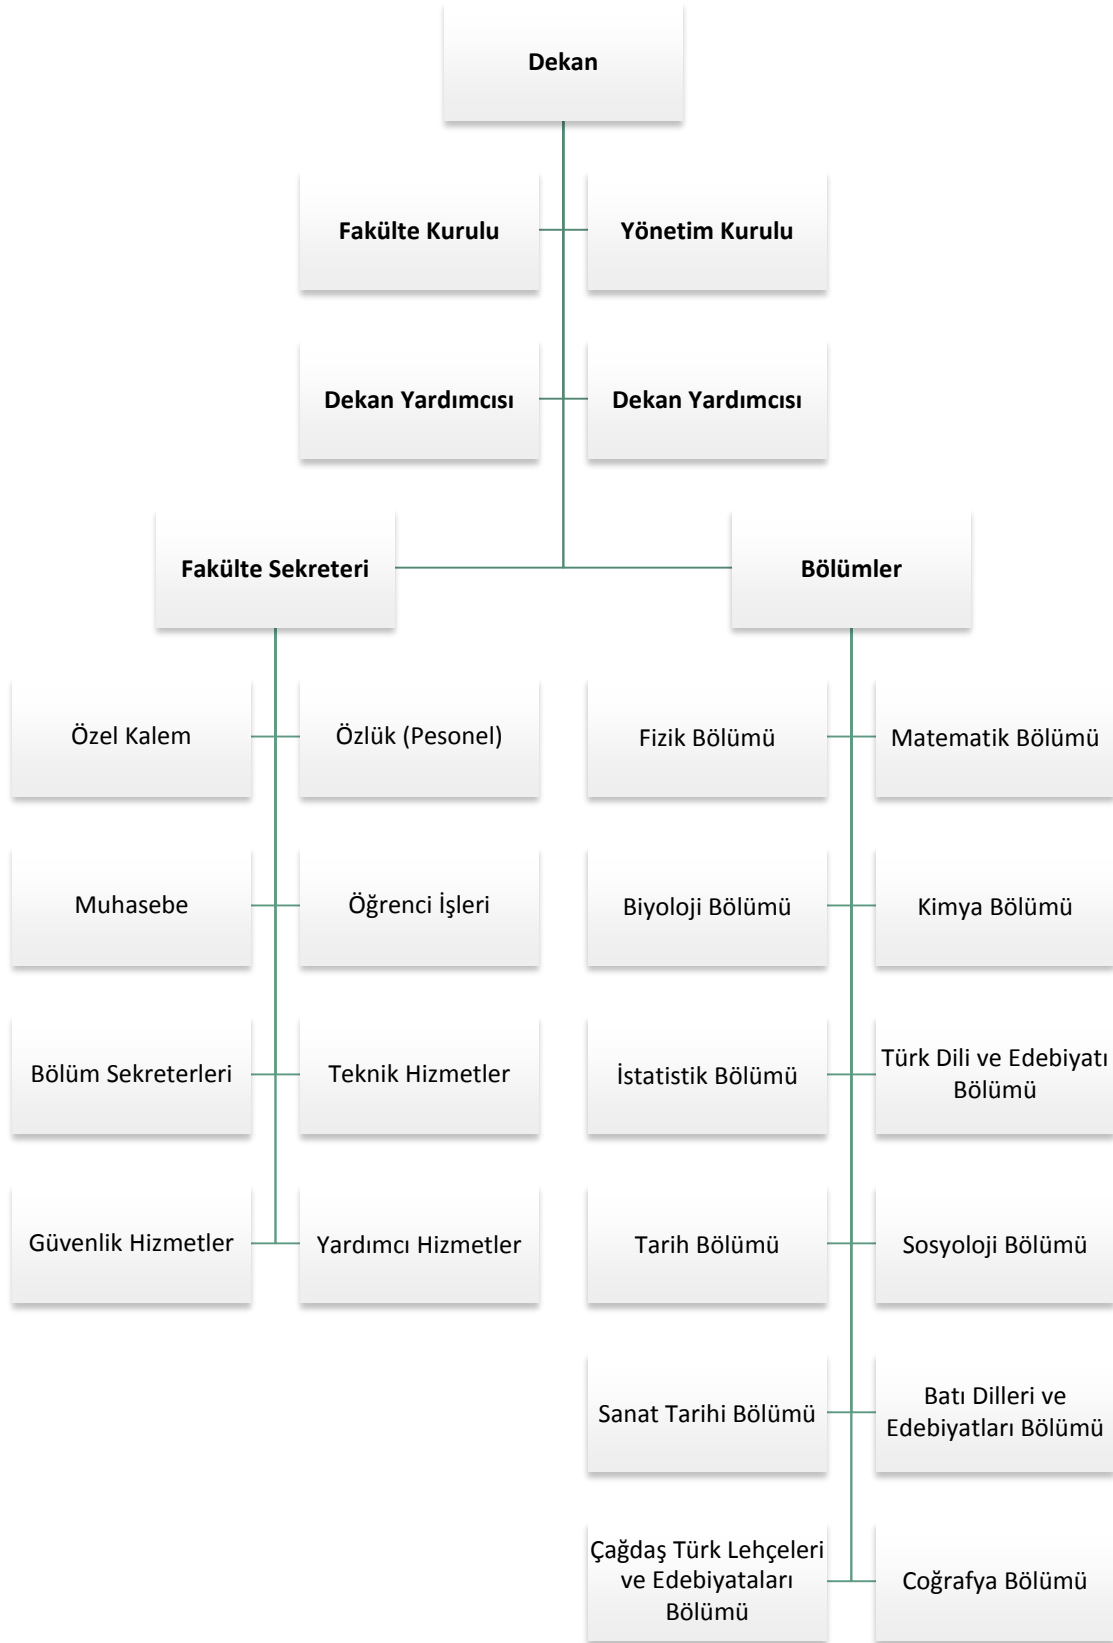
Dekan

Fakülte Kurulu

Yönetim Kurulu

Dekan Yardımcısı

Dekan Yardımcısı

Fakülte Sekreteri

Bölümler

Özel Kalem

Özlük (Pesonel)

Muhasebe

Öğrenci İşleri

Bölüm Sekreterleri

Teknik Hizmetler

Güvenlik Hizmetler

Yardımcı Hizmetler

Fizik Bölümü

Matematik Bölümü

Biyoloji Bölümü

Kimya Bölümü

İstatistik Bölümü

Türk Dili ve Edebiyatı Bölümü

Tarih Bölümü

Sosyoloji Bölümü

Sanat Tarihi Bölümü

Batı Dilleri ve Edebiyatları Bölümü

Çağdaş Türk Lehçeleri ve Edebiyatları Bölümü

Coğrafya Bölümü